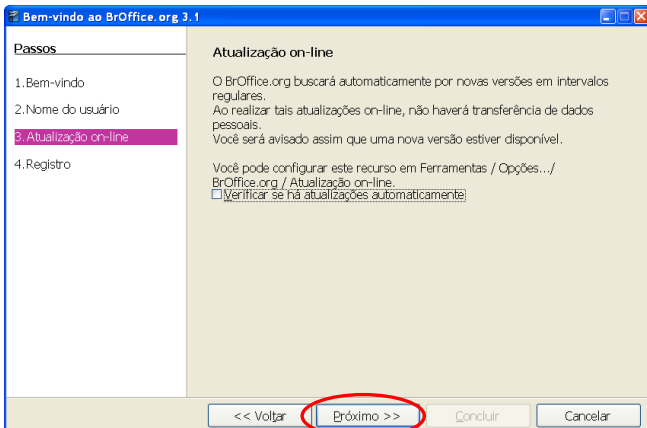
Bem-vindo ao BrOffice.org 3.1

Passos

1.Bem-vindo

2.Nome do usuário

3.Atualização on-line

4.Registro

Atualização on-line

O BrOffice.org buscará automaticamente por novas versões em intervalos regulares.
Ao realizar tais atualizações on-line, não haverá transferência de dados pessoais.
Você será avisado assim que uma nova versão estiver disponível.

Você pode configurar este recurso em Ferramentas / Opções.../ BrOffice.org / Atualização on-line.

Verificar se há atualizações automaticamente

<< Voltar

Próximo >>

Concluir

Cancelar